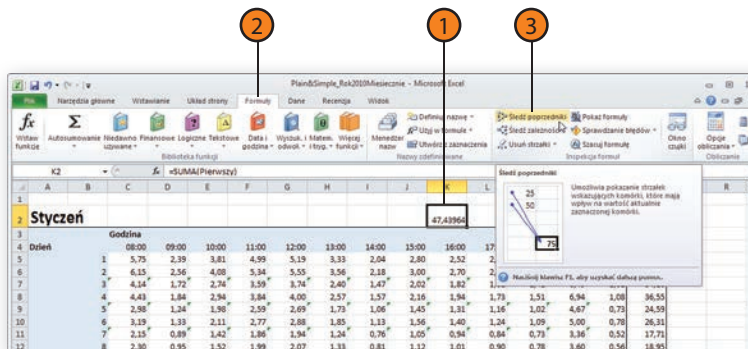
2
1
3

Plain&Simple_Rok2010Miesiecznie - Microsoft Excel

Plik | Narzędzia główne | Wstawianie | Układ strony | Formuły | Dane | Recenzja | Widok

Wstaw funkcję | Autosumowanie | Niedawno używane | Finansowe | Logiczne | Tekstowe | Data i godzina | Wyszuk. i odwoł. | Matem. i tryg. | Więcej funkcji
Biblioteka funkcji
Menedżer nazw | Definiuj nazwę | Użyj w formule | Utwórz z zaznaczenia
Nazwy zdefiniowane
Śledź poprzedniki | Śledź zależności | Usuń strzałki | Pokaż formuły | Sprawdzanie błędów | Szacuj formułę
Inspekcja formuł
Okno czujki
Opcje obliczania
Obliczanie

K2 | $f_x$ | =SUMA(Pierwszy)

Śledź poprzedniki
25
50
75
Umożliwia pokazanie strzałek wskazujących komórki, które mają wpływ na wartość aktualnie zaznaczonej komórki.
Naciśnij klawisz F1, aby uzyskać dalszą pomoc.

| | A | B | C | D | E | F | G | H | I | J | K | L |
|---|---|---|---|---|---|---|---|---|---|---|---|---|
| 1 | | | | | | | | | | | | |
| 2 | Styczeń | | | | | | | | | | 47,43964 | |
| 3 | | | Godzina | | | | | | | | | |
| 4 | Dzień | | 08:00 | 09:00 | 10:00 | 11:00 | 12:00 | 13:00 | 14:00 | 15:00 | 16:00 | 17 |
| 5 | | 1 | 5,75 | 2,39 | 3,81 | 4,99 | 5,19 | 3,33 | 2,04 | 2,80 | 2,52 | |
| 6 | | 2 | 6,15 | 2,56 | 4,08 | 5,34 | 5,55 | 3,56 | 2,18 | 3,00 | 2,70 | |
| 7 | | 3 | 4,14 | 1,72 | 2,74 | 3,59 | 3,74 | 2,40 | 1,47 | 2,02 | 1,82 | |
| 8 | | 4 | 4,43 | 1,84 | 2,94 | 3,84 | 4,00 | 2,57 | 1,57 | 2,16 | 1,94 | 1,73 | 1,51 | 6,94 | 1,08 | 36,55 |
| 9 | | 5 | 2,98 | 1,24 | 1,98 | 2,59 | 2,69 | 1,73 | 1,06 | 1,45 | 1,31 | 1,16 | 1,02 | 4,67 | 0,73 | 24,59 |
| 10 | | 6 | 3,19 | 1,33 | 2,11 | 2,77 | 2,88 | 1,85 | 1,13 | 1,56 | 1,40 | 1,24 | 1,09 | 5,00 | 0,78 | 26,31 |
| 11 | | 7 | 2,15 | 0,89 | 1,42 | 1,86 | 1,94 | 1,24 | 0,76 | 1,05 | 0,94 | 0,84 | 0,73 | 3,36 | 0,52 | 17,71 |
| 12 | | 8 | 2,30 | 0,95 | 1,52 | 1,99 | 2,07 | 1,33 | 0,81 | 1,12 | 1,01 | 0,90 | 0,78 | 3,60 | 0,56 | 18,95 |